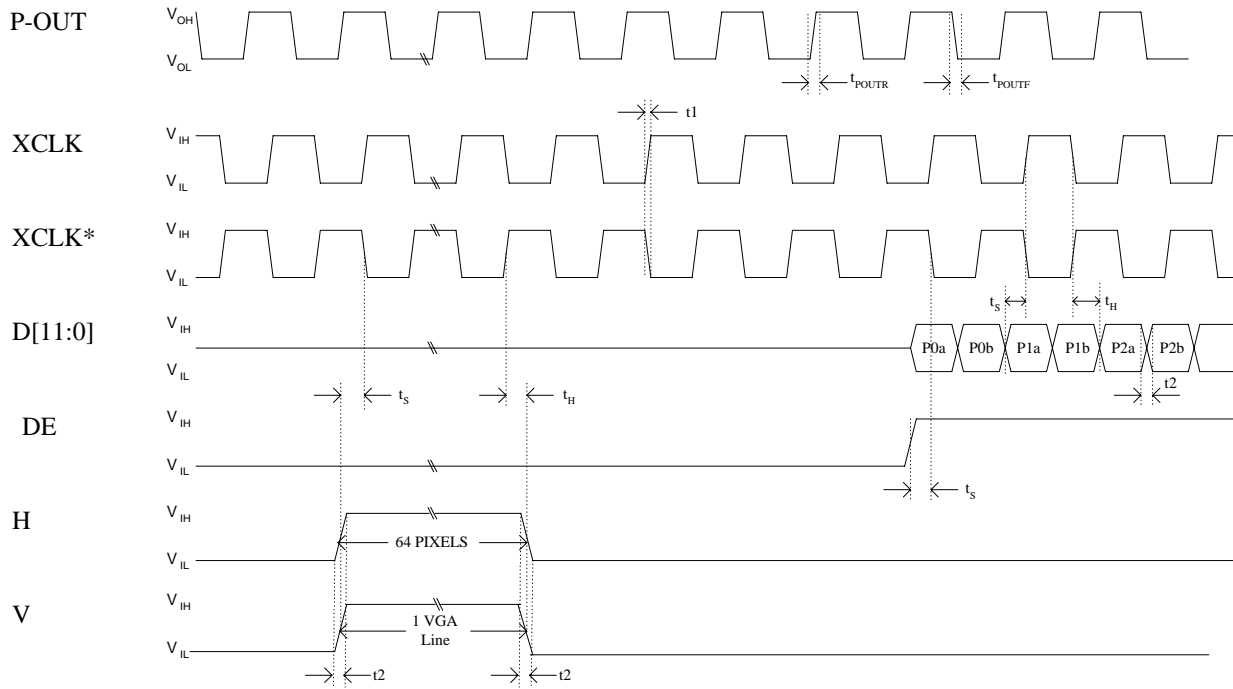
P-OUT
$V_{OH}$
$V_{OL}$
$t_{POUTR}$
$t_{POUTF}$
t1
XCLK
$V_{IH}$
$V_{IL}$
XCLK*
$V_{IH}$
$V_{IL}$
$t_S$
$t_H$
D[11:0]
$V_{IH}$
$V_{IL}$
P0a
P0b
P1a
P1b
P2a
P2b
$t_S$
$t_H$
t2
DE
$V_{IH}$
$V_{IL}$
$t_S$
H
$V_{IH}$
$V_{IL}$
64 PIXELS
V
$V_{IH}$
$V_{IL}$
1 VGA Line
t2
t2